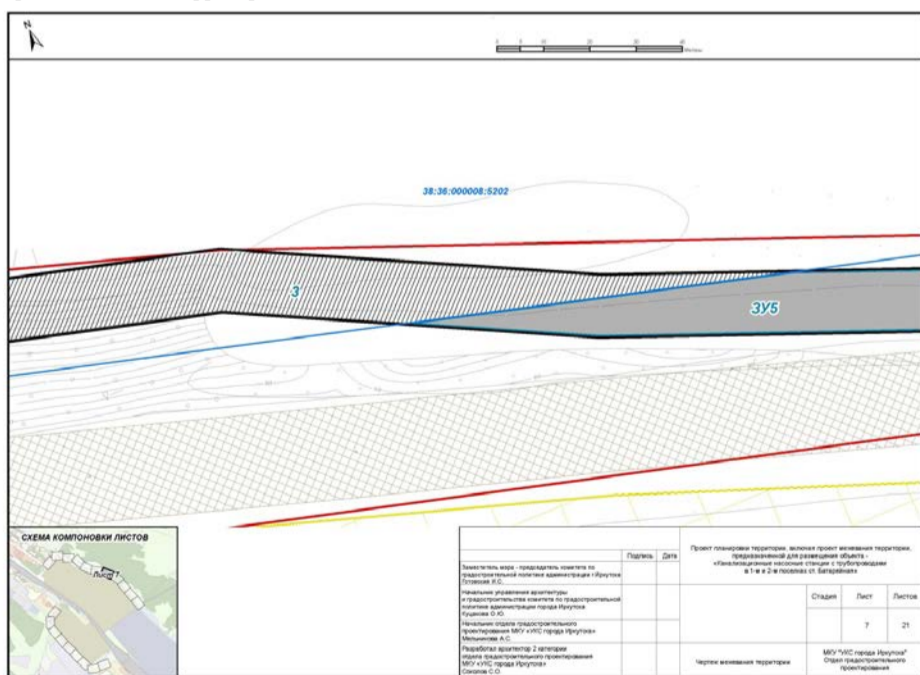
N

0 5 10 20 30 40 Метры

38:36:000008:5202

3

ЗУ5

СХЕМА КОМПОНОВКИ ЛИСТОВ

Лист 7

| | Подпись | Дата | Проект планировки территории, включая проект межевания территории, предназначенной для размещения объекта - «Канализационные насосные станции с трубопроводами в 1-м и 2-м поселках ст. Батарейная» |
|---|---|---|---|
| Заместитель мэра - председатель комитета по градостроительной политике администрации г.Иркутска Готовкина И.С. | | | |
| Начальник управления архитектуры и градостроительства комитета по градостроительной политике администрации города Иркутска Куценкова О.Ю. | | | Стадия / Лист / Листов |
| Начальник отдела градостроительного проектирования МКУ «УКС города Иркутска» Мельничкова А.С. | | | 7 / 21 |
| Разработал архитектор 2 категории отдела градостроительного проектирования МКУ «УКС города Иркутска» Соколов С.О. | | Чертеж межевания территории | МКУ "УКС города Иркутска" Отдел градостроительного проектирования |